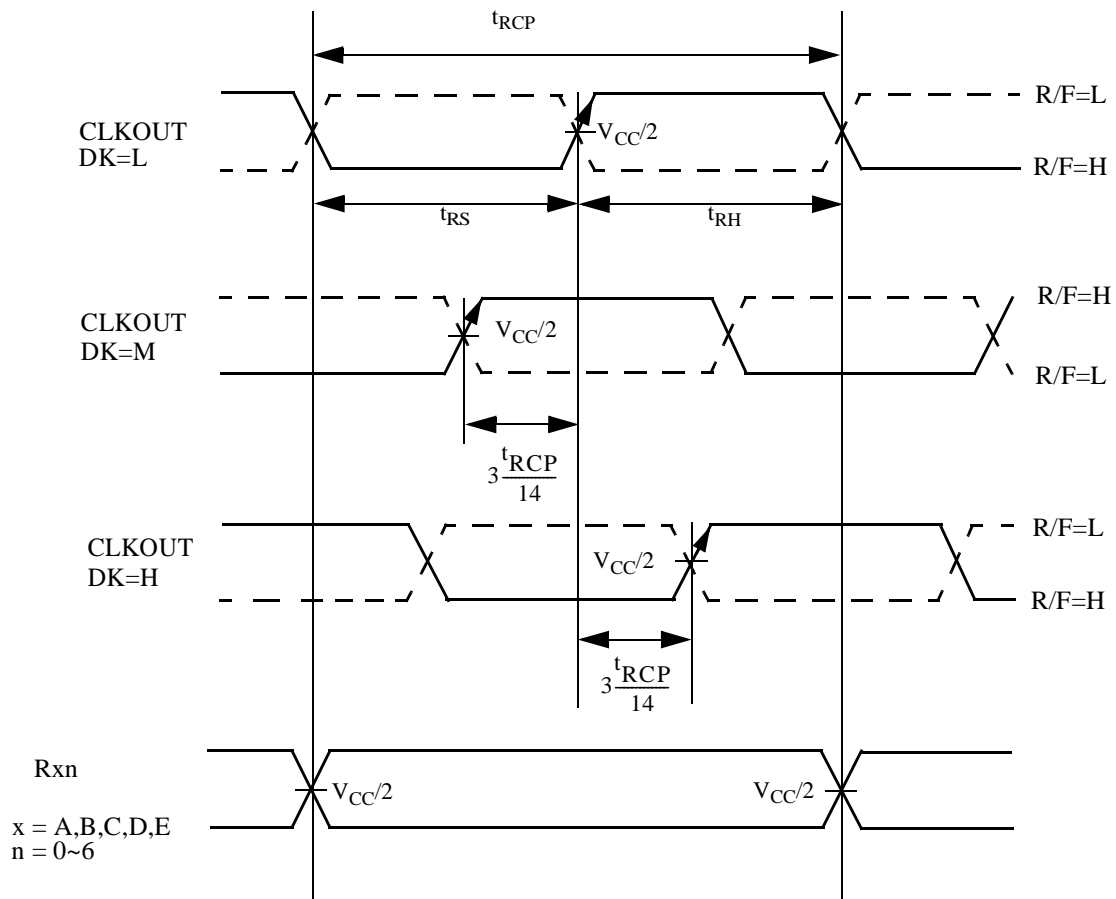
$t_{RCP}$

CLKOUT
DK=L

$V_{CC}/2$

R/F=L

R/F=H

$t_{RS}$

$t_{RH}$

CLKOUT
DK=M

$V_{CC}/2$

R/F=H

R/F=L

$3\frac{t_{RCP}}{14}$

CLKOUT
DK=H

$V_{CC}/2$

R/F=L

R/F=H

$3\frac{t_{RCP}}{14}$

Rxn

x = A,B,C,D,E
n = 0~6

$V_{CC}/2$

$V_{CC}/2$